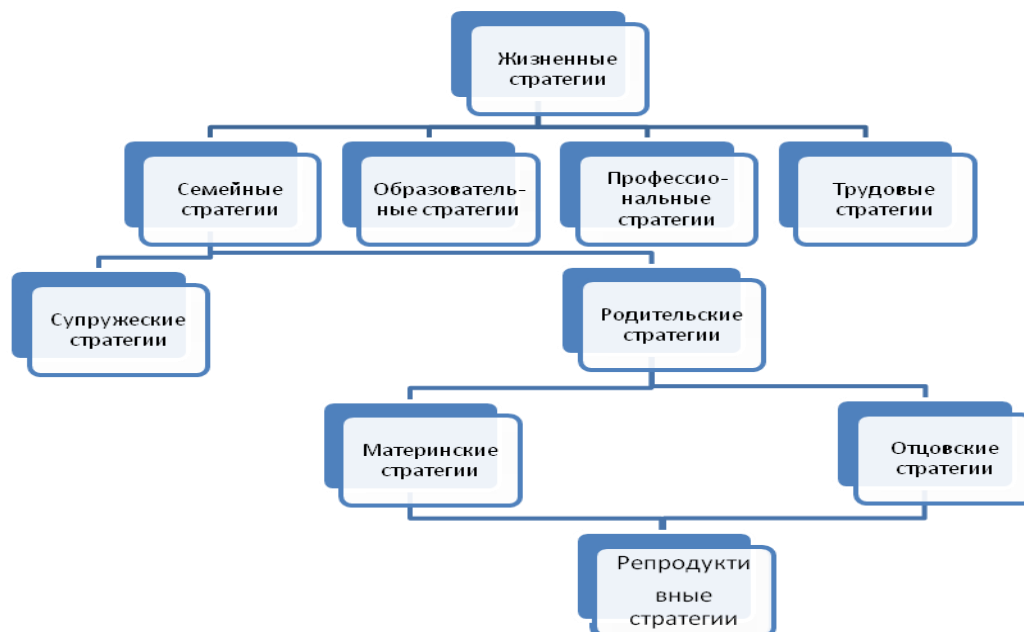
Жизненные стратегии

Семейные стратегии

Образовательные стратегии

Профессиональные стратегии

Трудовые стратегии

Супружеские стратегии

Родительские стратегии

Материнские стратегии

Отцовские стратегии

Репродуктивные стратегии